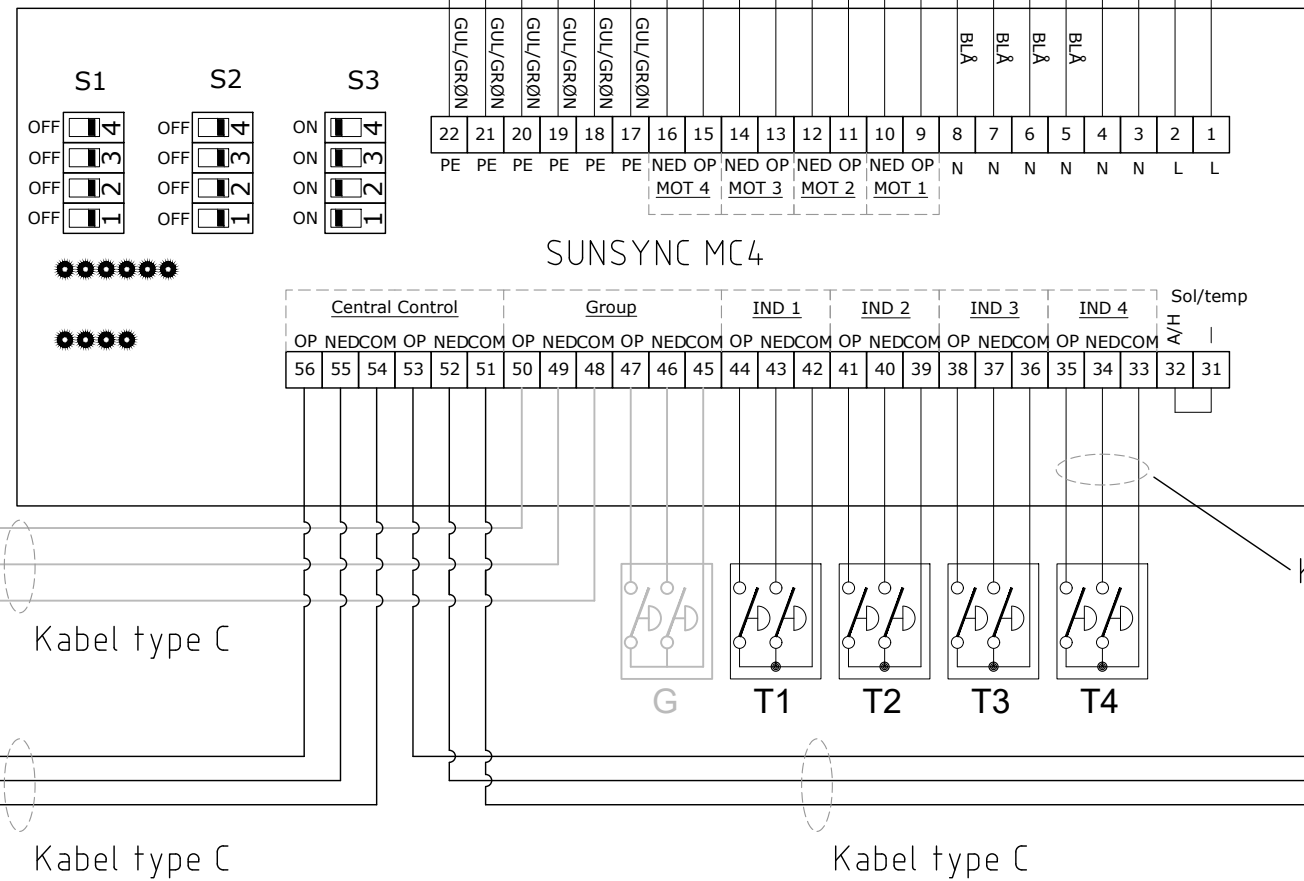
GUL/GRØN GUL/GRØN GUL/GRØN GUL/GRØN GUL/GRØN GUL/GRØN

BLÅ BLÅ BLÅ BLÅ

S1 S2 S3

OFF 4 OFF 3 OFF 2 OFF 1

OFF 4 OFF 3 OFF 2 OFF 1

ON 4 ON 3 ON 2 ON 1

| 22 | 21 | 20 | 19 | 18 | 17 | 16 | 15 | 14 | 13 | 12 | 11 | 10 | 9 | 8 | 7 | 6 | 5 | 4 | 3 | 2 | 1 |
|---|---|---|---|---|---|---|---|---|---|---|---|---|---|---|---|---|---|---|---|---|---|
| PE | PE | PE | PE | PE | PE | NED | OP | NED | OP | NED | OP | NED | OP | N | N | N | N | N | N | L | L |

MOT 4 MOT 3 MOT 2 MOT 1

SUNSYNC MC4

Central Control Group IND 1 IND 2 IND 3 IND 4 Sol/temp

| OP | NED | COM | OP | NED | COM | OP | NED | COM | OP | NED | COM | OP | NED | COM | OP | NED | COM | OP | NED | COM | OP | NED | COM | A/H | I |
|---|---|---|---|---|---|---|---|---|---|---|---|---|---|---|---|---|---|---|---|---|---|---|---|---|---|
| 56 | 55 | 54 | 53 | 52 | 51 | 50 | 49 | 48 | 47 | 46 | 45 | 44 | 43 | 42 | 41 | 40 | 39 | 38 | 37 | 36 | 35 | 34 | 33 | 32 | 31 |

Kabel type C

G T1 T2 T3 T4

K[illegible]

Kabel type C

Kabel type C